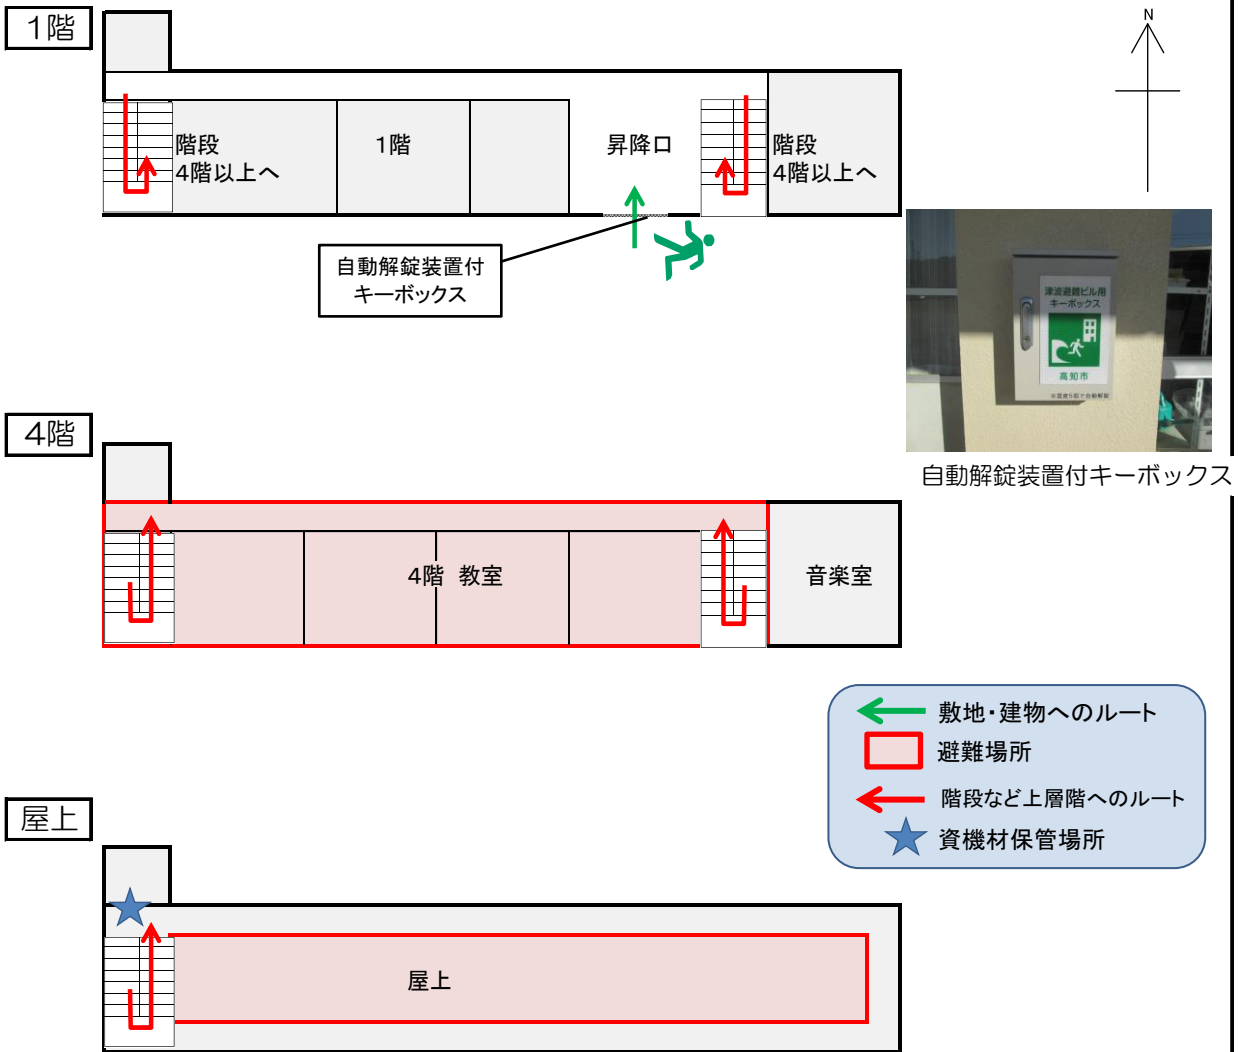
1階

階段
4階以上へ

1階

昇降口

階段
4階以上へ

N

自動解錠装置付
キーボックス

津波避難ビル用
キーボックス

高知市

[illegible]

自動解錠装置付キーボックス

4階

4階　教室

音楽室

敷地・建物へのルート
避難場所
階段など上層階へのルート
資機材保管場所

屋上

屋上